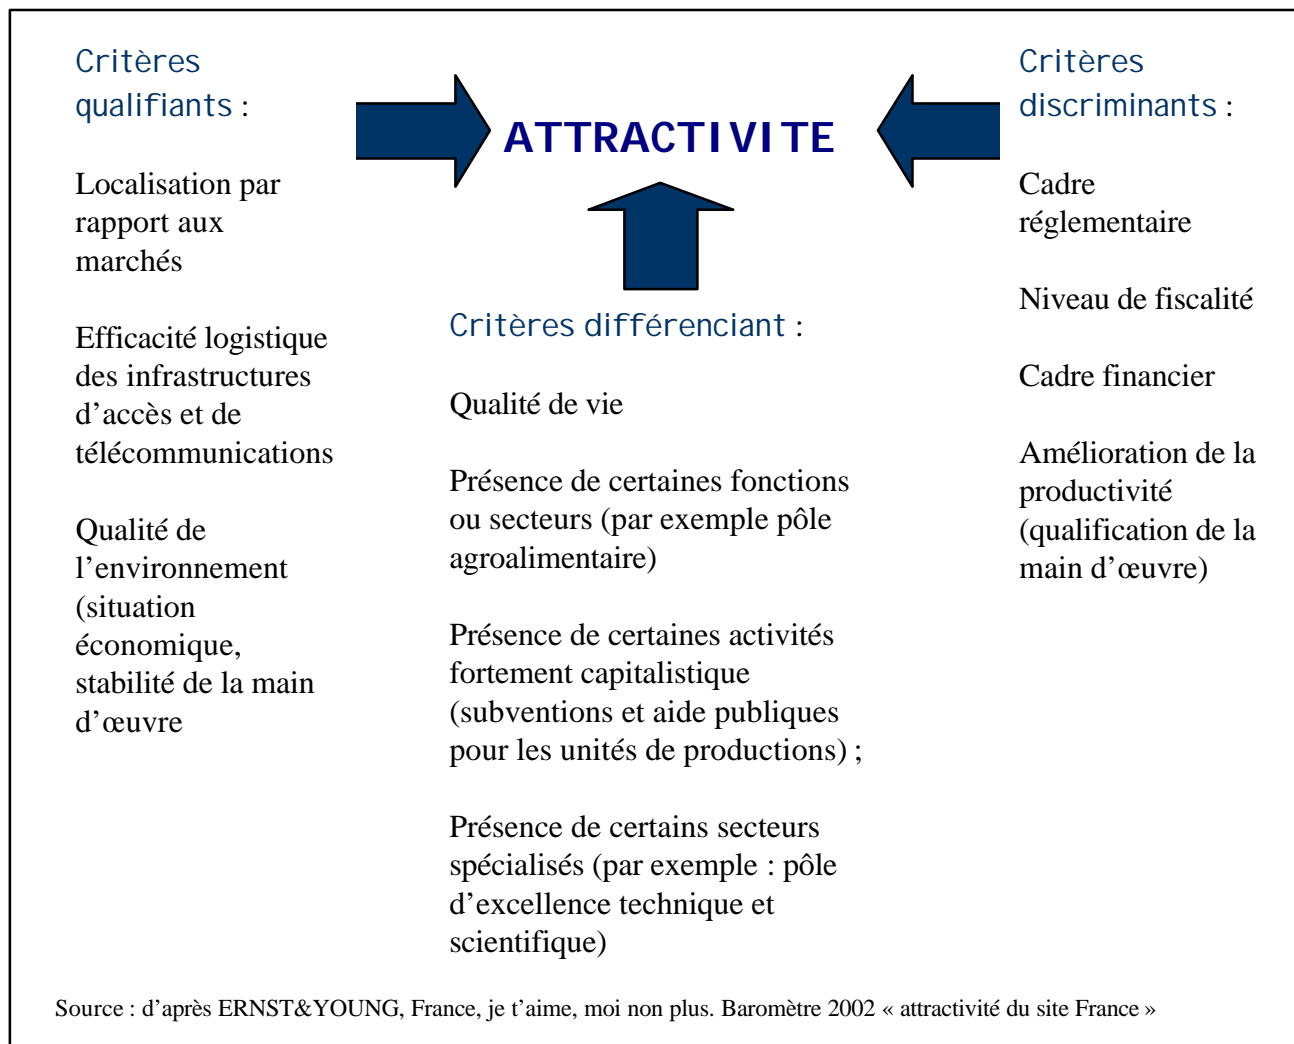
Critères qualifiants :

Localisation par rapport aux marchés

Efficacité logistique des infrastructures d'accès et de télécommunications

Qualité de l'environnement (situation économique, stabilité de la main d'œuvre

ATTRACTIVITE

Critères discriminants :

Cadre réglementaire

Niveau de fiscalité

Cadre financier

Amélioration de la productivité (qualification de la main d'œuvre)

Critères différenciant :

Qualité de vie

Présence de certaines fonctions ou secteurs (par exemple pôle agroalimentaire)

Présence de certaines activités fortement capitalistique (subventions et aide publiques pour les unités de productions) ;

Présence de certains secteurs spécialisés (par exemple : pôle d'excellence technique et scientifique)

Source : d'après ERNST&YOUNG, France, je t'aime, moi non plus. Baromètre 2002 « attractivité du site France »